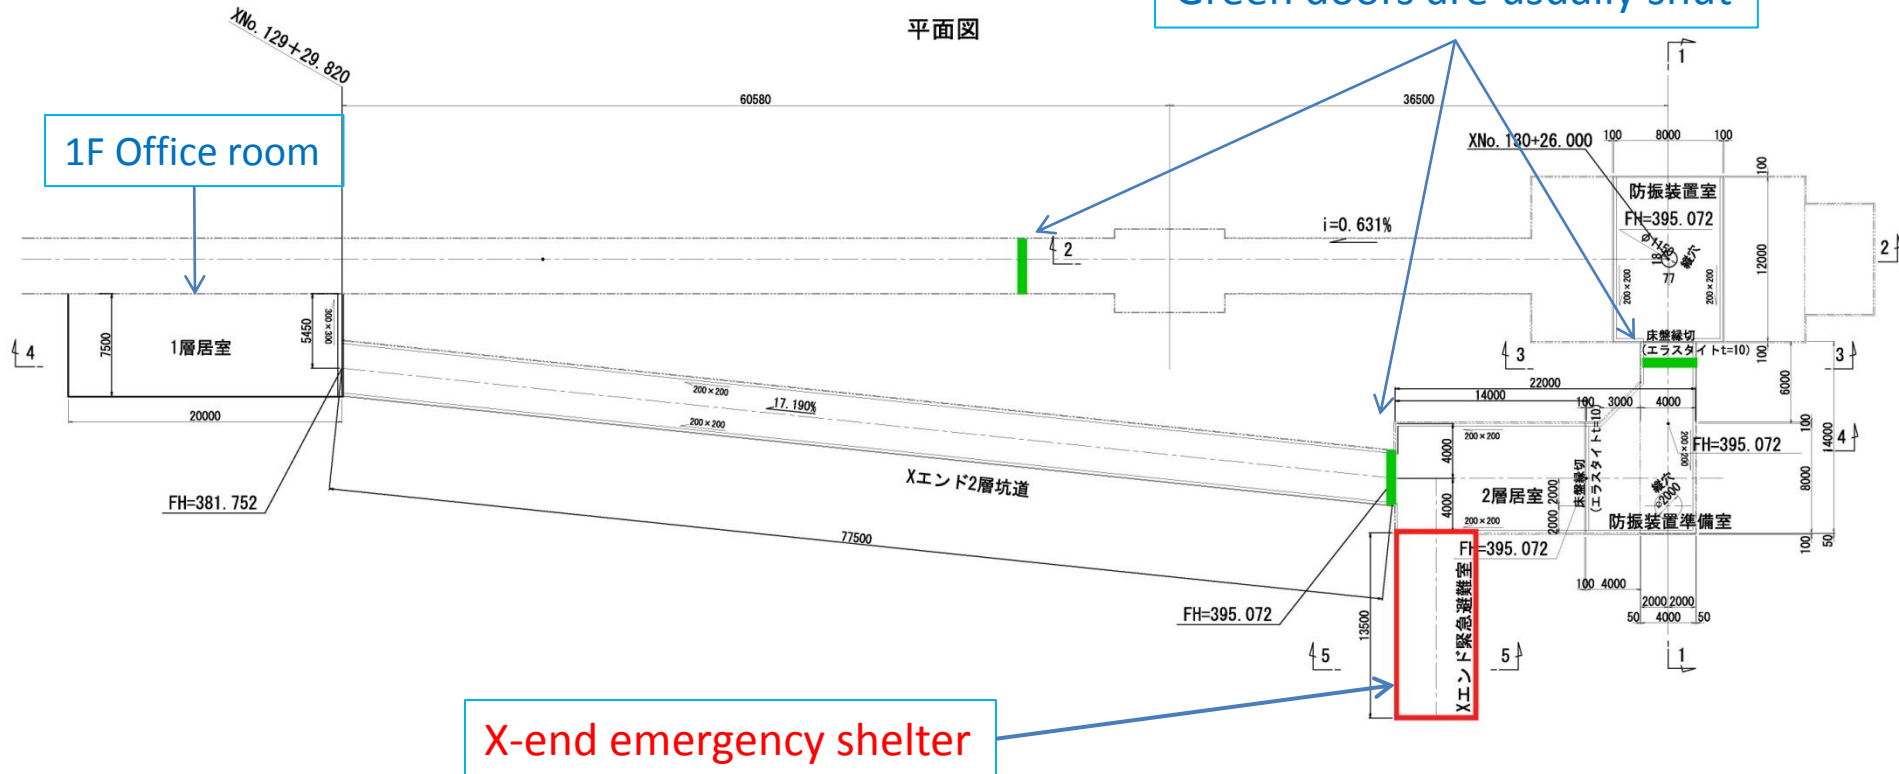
Green doors are usually shut

平面図

XNo. 129+29. 820

60580

36500

1F Office room

XNo. 130+26. 000

100 8000 100

防振装置室

FH=395. 072

$\phi$1150

18

77

縦穴

200×200

200×200

12000

100

i=0. 631%

2

2

4

1層居室

7500

5450

300×300

20000

3

3

床盤縁切
(エラスタイトt=10)

22000

14000

100 3000 4000

200×200

17. 190%

200×200

6000

100

4000

200×200

2000

2層居室

床盤縁切
(エラスタイトt=10)

縦穴
$\phi$2000

200×200

FH=395. 072

14000

4

8000

Xエンド2層坑道

防振装置準備室

4000

200×200

2000

FH=381. 752

77500

FH=395. 072

100

50

100 4000

2000 2000

50 4000 50

FH=395. 072

13500

Xエンド緊急避難室

5

5

1

1

X-end emergency shelter